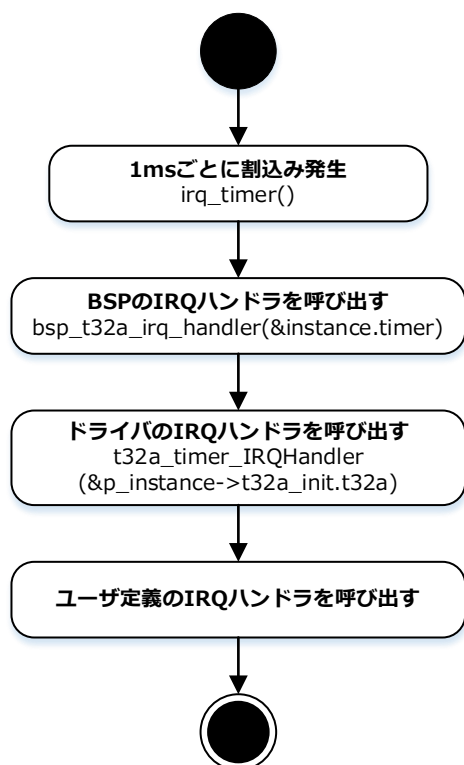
**1msごとに割込み発生**
irq_timer()

**BSPのIRQハンドラを呼び出す**
bsp_t32a_irq_handler(&instance.timer)

**ドライバのIRQハンドラを呼び出す**
t32a_timer_IRQHandler
(&p_instance->t32a_init.t32a)

**ユーザ定義のIRQハンドラを呼び出す**